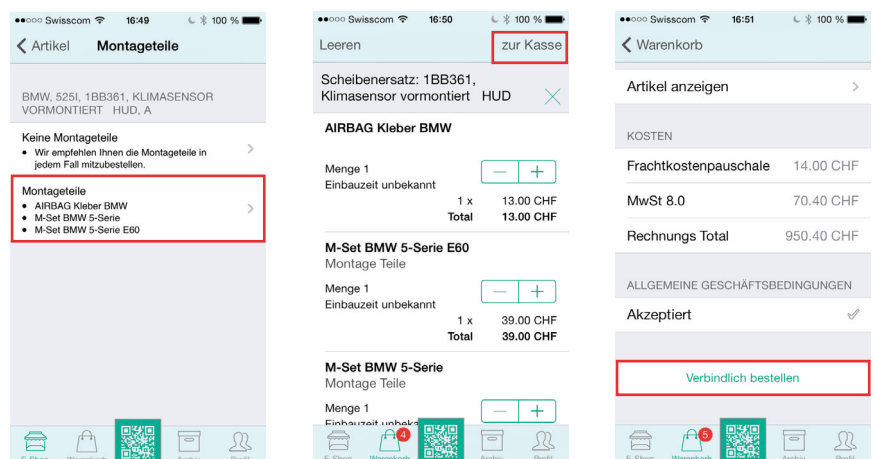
●●○○○ Swisscom 16:49 100 %

Artikel Montageteile

BMW, 525I, 1BB361, KLIMASENSOR VORMONTIERT HUD, A

Keine Montageteile
• Wir empfehlen Ihnen die Montageteile in jedem Fall mitzubestellen.

Montageteile
• AIRBAG Kleber BMW
• M-Set BMW 5-Serie
• M-Set BMW 5-Serie E60

E-Shop Warenkorb Archiv Profil

●●○○○ Swisscom 16:50 100 %

Leeren zur Kasse

Scheibenersatz: 1BB361, Klimasensor vormontiert HUD

AIRBAG Kleber BMW

Menge 1
Einbauzeit unbekannt
1 x 13.00 CHF
Total 13.00 CHF

M-Set BMW 5-Serie E60
Montage Teile

Menge 1
Einbauzeit unbekannt
1 x 39.00 CHF
Total 39.00 CHF

M-Set BMW 5-Serie
Montage Teile

Menge 1
Einbauzeit unbeka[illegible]

4
E-Shop Warenkorb Archiv Profil

●●○○○ Swisscom 16:51 100 %

Warenkorb

Artikel anzeigen

KOSTEN

Frachtkostenpauschale 14.00 CHF

MwSt 8.0 70.40 CHF

Rechnungs Total 950.40 CHF

ALLGEMEINE GESCHÄFTSBEDINGUNGEN

Akzeptiert

Verbindlich bestellen

5
E-Shop Warenkorb Archiv Profil